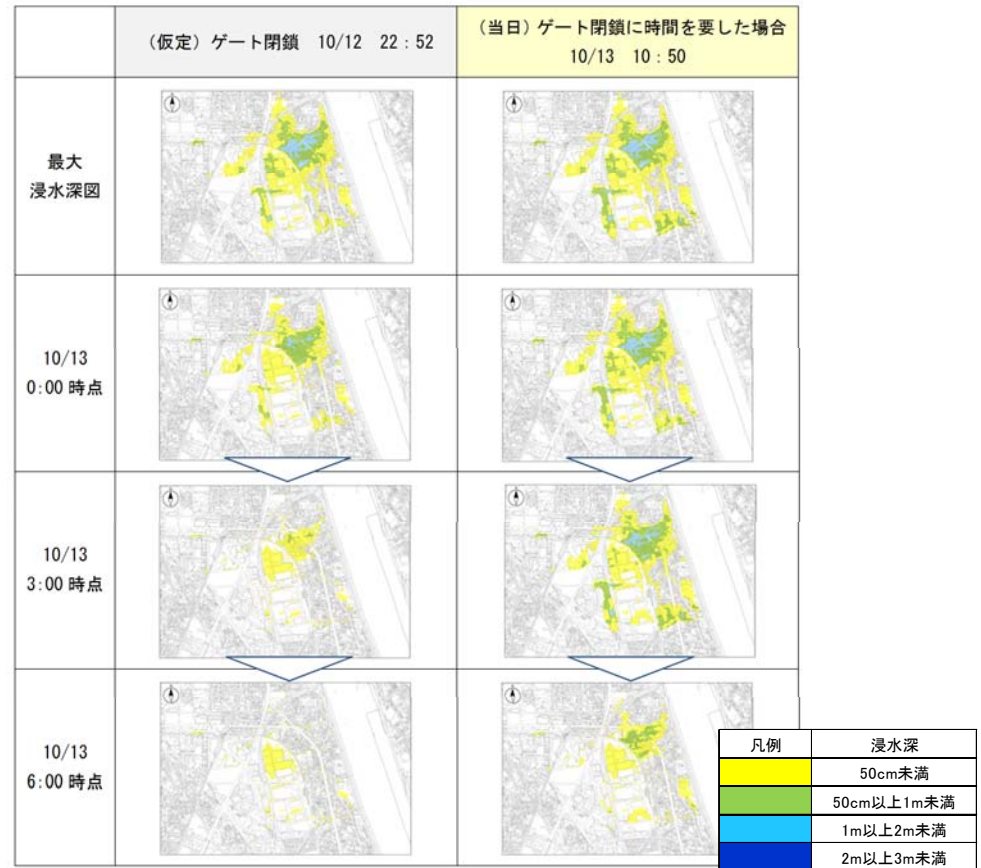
|  | （仮定）ゲート閉鎖　10/12　22：52 | （当日）ゲート閉鎖に時間を要した場合 10/13　10：50 |
|---|---|---|
| 最大 浸水深図 |  |  |
| 10/13 0:00 時点 |  |  |
| 10/13 3:00 時点 |  |  |
| 10/13 6:00 時点 |  |  |

| 凡例 | 浸水深 |
|---|---|
|  | 50cm未満 |
|  | 50cm以上1m未満 |
|  | 1m以上2m未満 |
|  | 2m以上3m未満 |